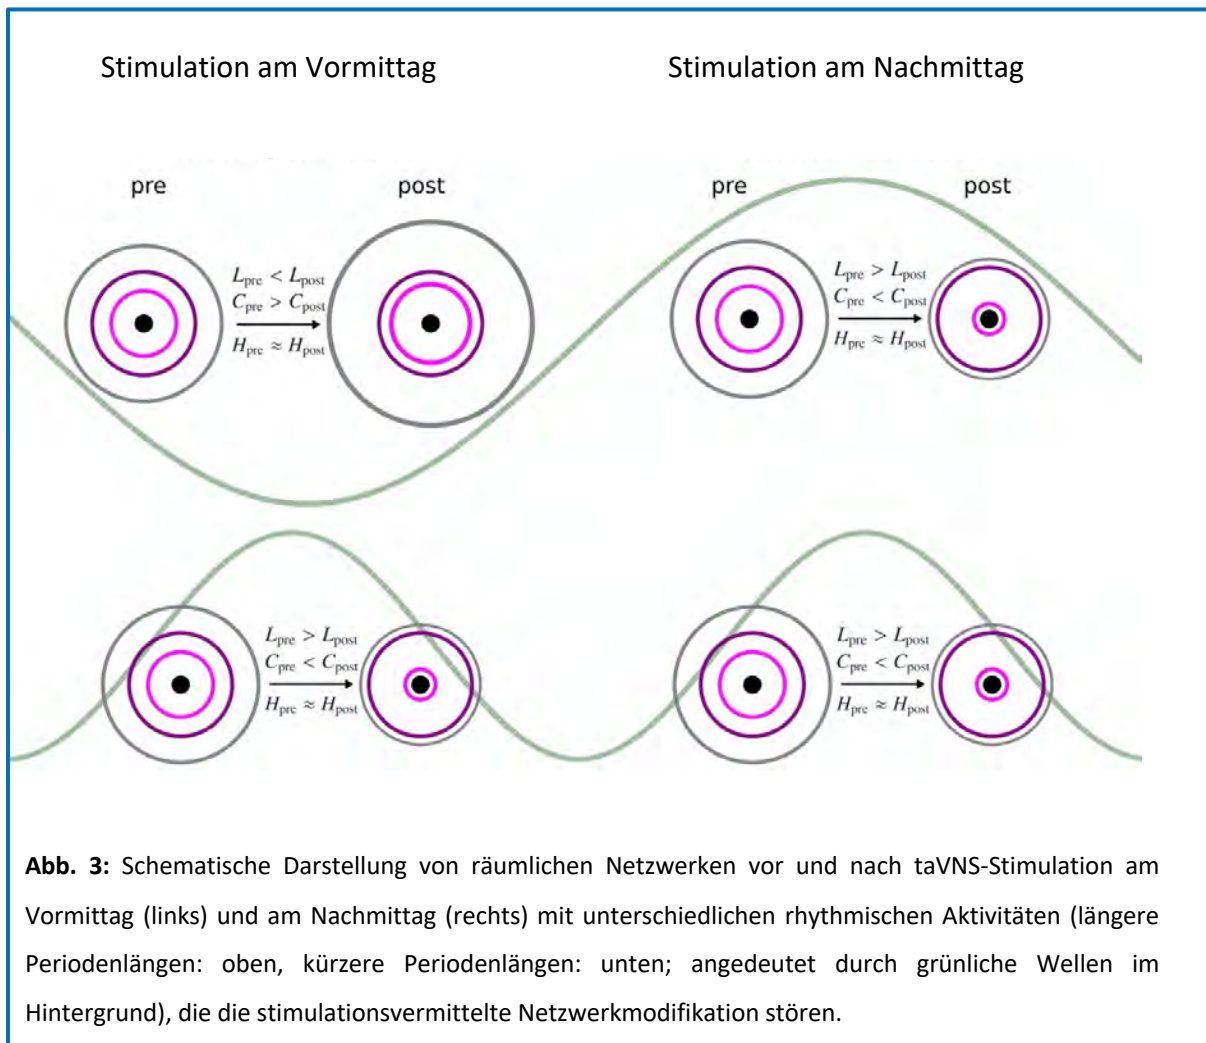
Stimulation am Vormittag

Stimulation am Nachmittag

pre

post

$L_{pre} < L_{post}$
$C_{pre} > C_{post}$
$H_{pre} \approx H_{post}$

pre

post

$L_{pre} > L_{post}$
$C_{pre} < C_{post}$
$H_{pre} \approx H_{post}$

$L_{pre} > L_{post}$
$C_{pre} < C_{post}$
$H_{pre} \approx H_{post}$

$L_{pre} > L_{post}$
$C_{pre} < C_{post}$
$H_{pre} \approx H_{post}$

**Abb. 3:** Schematische Darstellung von räumlichen Netzwerken vor und nach taVNS-Stimulation am Vormittag (links) und am Nachmittag (rechts) mit unterschiedlichen rhythmischen Aktivitäten (längere Periodenlängen: oben, kürzere Periodenlängen: unten; angedeutet durch grünliche Wellen im Hintergrund), die die stimulationsvermittelte Netzwerkmodifikation stören.